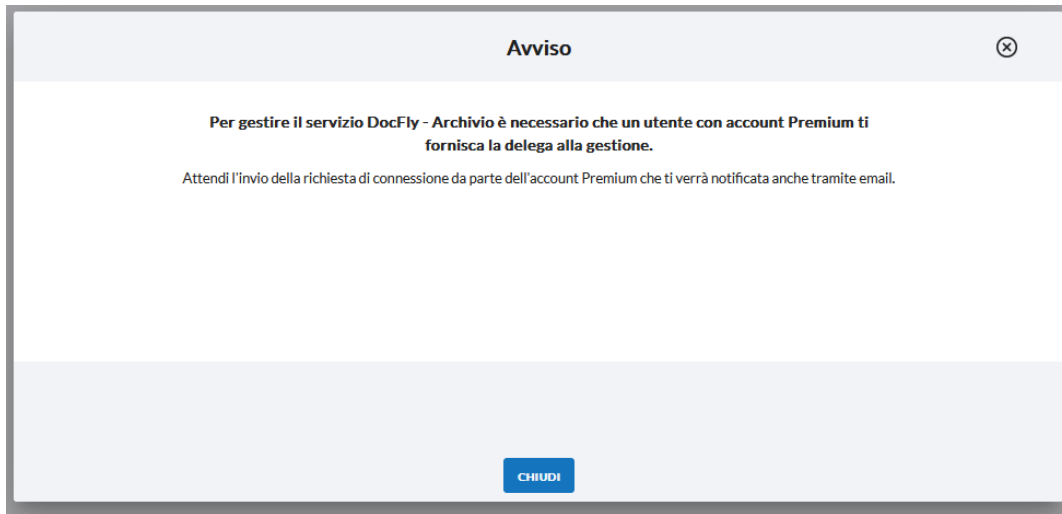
Avviso

Per gestire il servizio DocFly - Archivio è necessario che un utente con account Premium ti fornisca la delega alla gestione.

Attendi l'invio della richiesta di connessione da parte dell'account Premium che ti verrà notificata anche tramite email.

CHIUDI